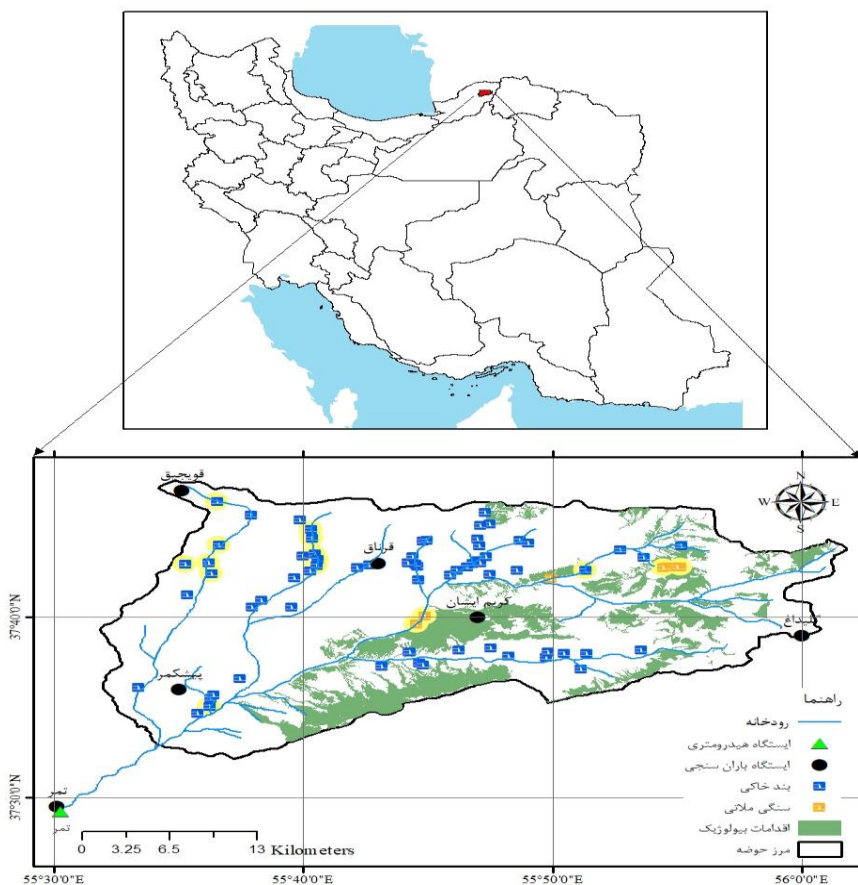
قویجق
قرناق
کرم ایشان
پیشکمر
تمر
تمر
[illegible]داغ
N
W
E
S
37°40'0"N
37°30'0"N
55°30'0"E
55°40'0"E
55°50'0"E
56°0'0"E
0 3.25 6.5 13 Kilometers
راهنما
رودخانه
ایستگاه هیدرومتری
ایستگاه باران سنجی
بند خاکی
سنگی ملاتی
اقدامات بیولوژیک
مرز حوضه